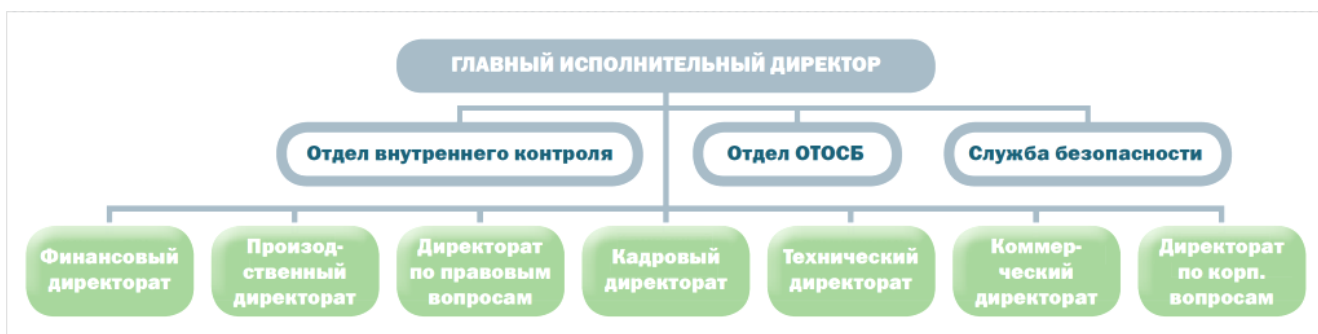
ГЛАВНЫЙ ИСПОЛНИТЕЛЬНЫЙ ДИРЕКТОР

Отдел внутреннего контроля

Отдел ОТОСБ

Служба безопасности

Финансовый директорат

Произод-ственный директорат

Директорат по правовым вопросам

Кадровый директорат

Технический директорат

Коммер-ческий директорат

Директорат по корп. вопросам